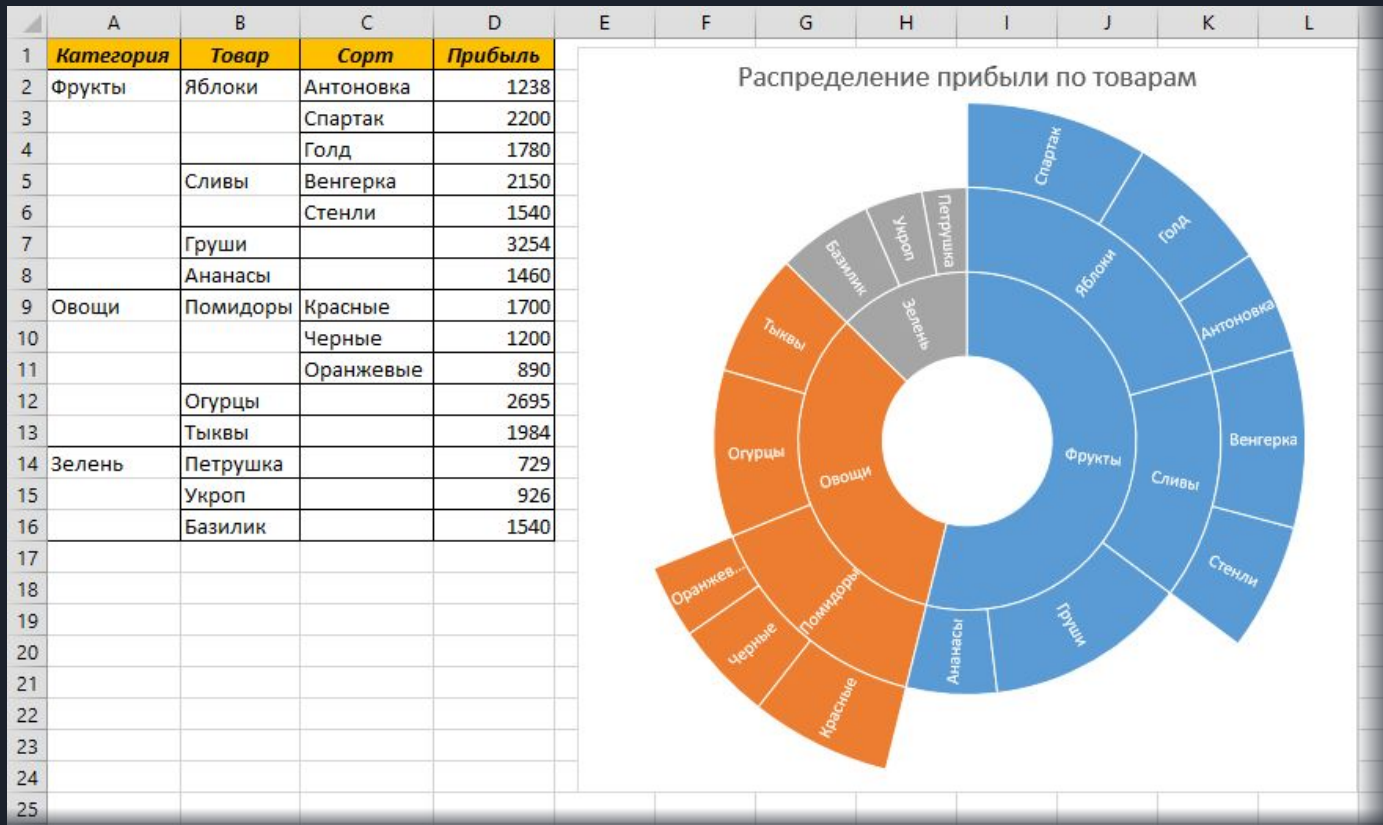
| | A | B | C | D |
|---|---|---|---|---|
| 1 | Категория | Товар | Сорт | Прибыль |
| 2 | Фрукты | Яблоки | Антоновка | 1238 |
| 3 | | | Спартак | 2200 |
| 4 | | | Голд | 1780 |
| 5 | | Сливы | Венгерка | 2150 |
| 6 | | | Стенли | 1540 |
| 7 | | Груши | | 3254 |
| 8 | | Ананасы | | 1460 |
| 9 | Овощи | Помидоры | Красные | 1700 |
| 10 | | | Черные | 1200 |
| 11 | | | Оранжевые | 890 |
| 12 | | Огурцы | | 2695 |
| 13 | | Тыквы | | 1984 |
| 14 | Зелень | Петрушка | | 729 |
| 15 | | Укроп | | 926 |
| 16 | | Базилик | | 1540 |
| 17 | | | | |
| 18 | | | | |
| 19 | | | | |
| 20 | | | | |
| 21 | | | | |
| 22 | | | | |
| 23 | | | | |
| 24 | | | | |
| 25 | | | | |

E F G H I J K L

Распределение прибыли по товарам

Спартак
Голд
Антоновка
Яблоки
Венгерка
Фрукты
Сливы
Стенли
Груши
Ананасы
Красные
Черные
Оранжев...
Помидоры
Овощи
Огурцы
Тыквы
Базилик
Укроп
Петрушка
Зелень